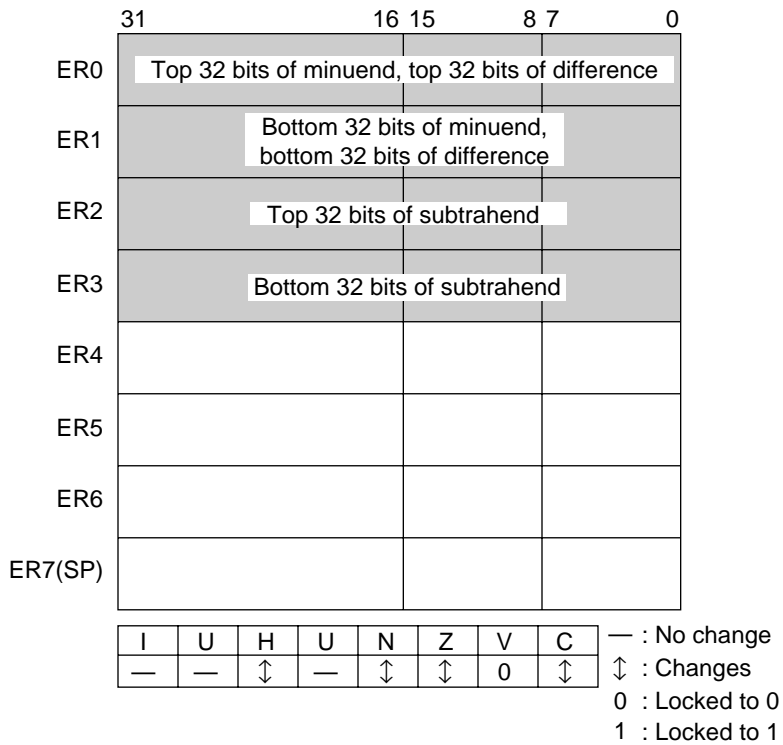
31 16 15 8 7 0

ER0 Top 32 bits of minuend, top 32 bits of difference

ER1 Bottom 32 bits of minuend, bottom 32 bits of difference

ER2 Top 32 bits of subtrahend

ER3 Bottom 32 bits of subtrahend

ER4

ER5

ER6

ER7(SP)

| I | U | H | U | N | Z | V | C |
|---|---|---|---|---|---|---|---|
| — | — | $\updownarrow$ | — | $\updownarrow$ | $\updownarrow$ | 0 | $\updownarrow$ |

— : No change
$\updownarrow$ : Changes
0 : Locked to 0
1 : Locked to 1